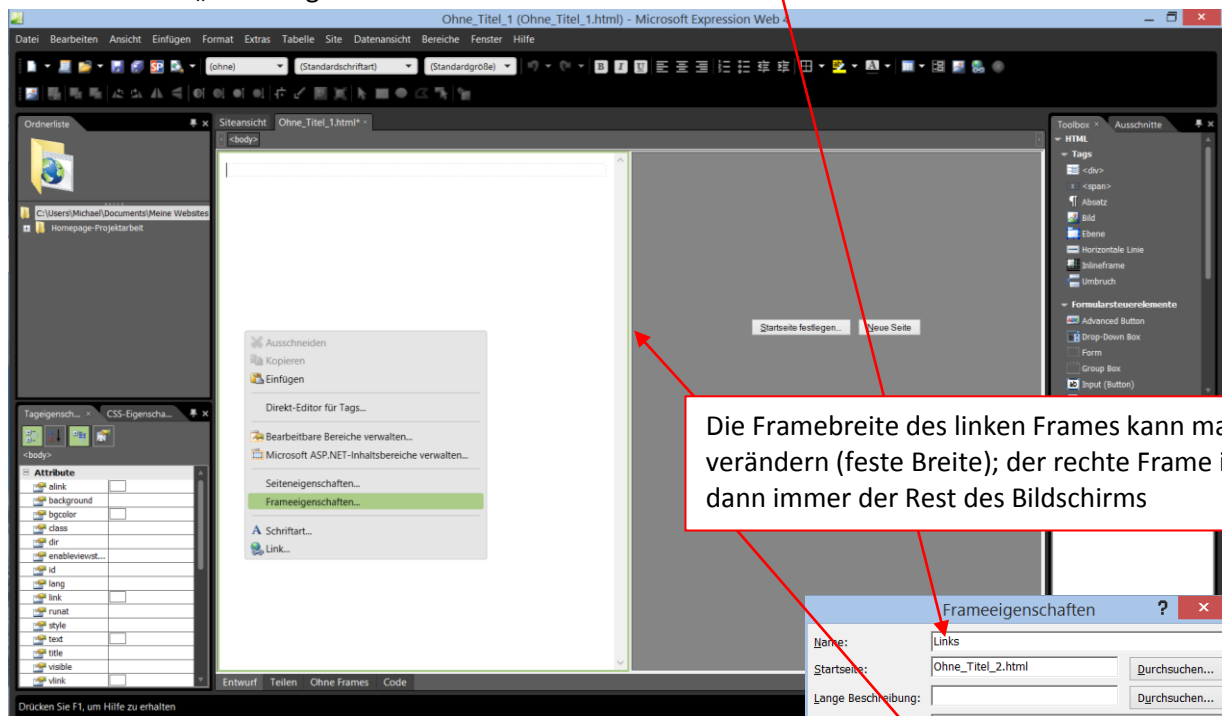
Ohne_Titel_1 (Ohne_Titel_1.html) - Microsoft Expression Web 4

Datei Bearbeiten Ansicht Einfügen Format Extras Tabelle Site Datenansicht Bereiche Fenster Hilfe

(ohne) (Standardschriftart) (Standardgröße)

Ordnerliste

C:\Users\Michael\Documents\Meine Websites
Homepage-Projektarbeit

Siteansicht Ohne_Titel_1.html*
<body>

Ausschneiden
Kopieren
Einfügen
Direkt-Editor für Tags...
Bearbeitbare Bereiche verwalten...
Microsoft ASP.NET-Inhaltsbereiche verwalten...
Seiteneigenschaften...
Frameeigenschaften...
Schriftart...
Link...

Startseite festlegen... Neue Seite

Tageigensch... CSS-Eigenscha...
<body>
Attribute
alink
background
bgcolor
class
dir
enableviewst...
id
lang
link
runat
style
text
title
visible
vlink

Entwurf Teilen Ohne Frames Code

Drücken Sie F1, um Hilfe zu erhalten

Toolbox Ausschnitte
HTML
Tags
<div>
<span>
Absatz
Bild
Ebene
Horizontale Linie
Inlineframe
Umbruch
Formularsteuerelemente
Advanced Button
Drop-Down Box
Form
Group Box
Input (Button)

Die Framebreite des linken Frames kann ma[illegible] verändern (feste Breite); der rechte Frame i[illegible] dann immer der Rest des Bildschirms

Frameeigenschaften ?
Name: Links
Startseite: Ohne_Titel_2.html Durchsuchen...
Lange Beschreibung: Durchsuchen...